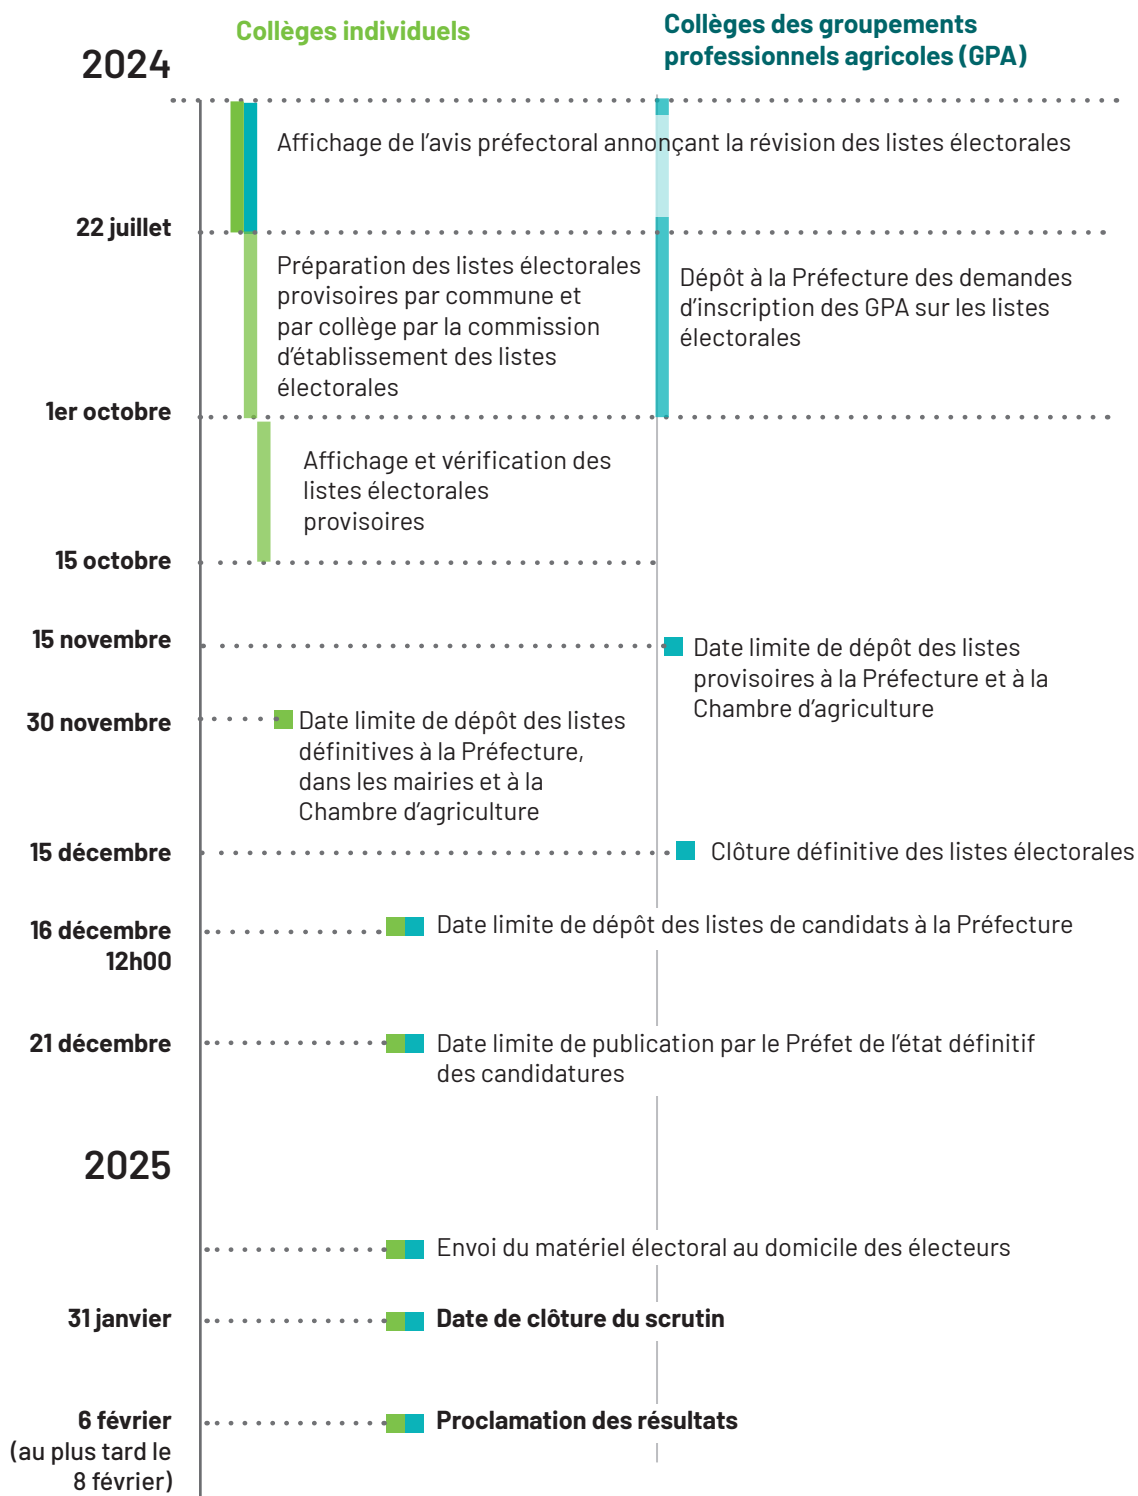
2024

Collèges individuels

Collèges des groupements professionnels agricoles (GPA)

Affichage de l'avis préfectoral annonçant la révision des listes électorales

22 juillet

Préparation des listes électorales provisoires par commune et par collège par la commission d'établissement des listes électorales

Dépôt à la Préfecture des demandes d'inscription des GPA sur les listes électorales

1er octobre

Affichage et vérification des listes électorales provisoires

15 octobre

15 novembre

Date limite de dépôt des listes provisoires à la Préfecture et à la Chambre d'agriculture

30 novembre

Date limite de dépôt des listes définitives à la Préfecture, dans les mairies et à la Chambre d'agriculture

15 décembre

Clôture définitive des listes électorales

16 décembre 12h00

Date limite de dépôt des listes de candidats à la Préfecture

21 décembre

Date limite de publication par le Préfet de l'état définitif des candidatures

2025

Envoi du matériel électoral au domicile des électeurs

31 janvier

Date de clôture du scrutin

6 février (au plus tard le 8 février)

Proclamation des résultats